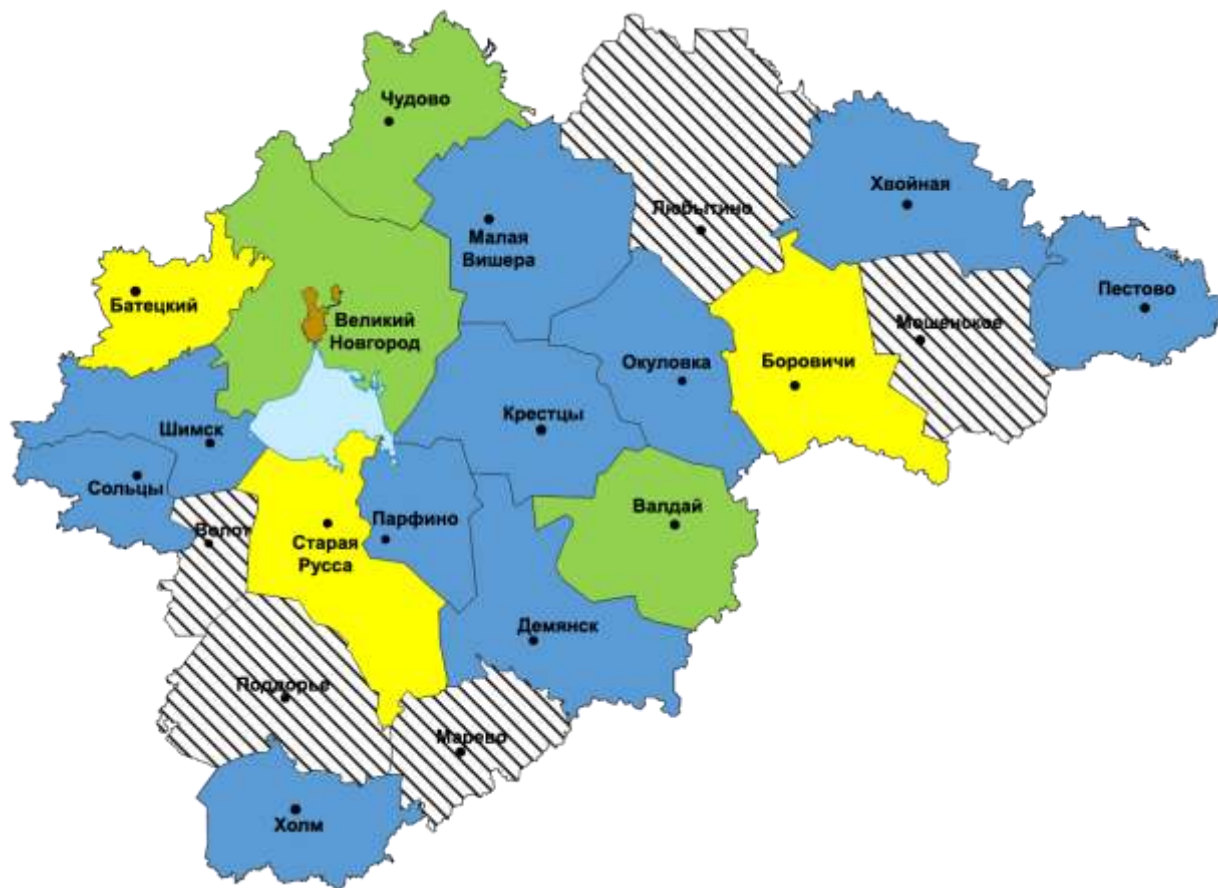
Чудово

Хвойная

Любытино

Малая Вишера

Батецкий

Пестово

Великий Новгород

Мошенское

Окуловка

Боровичи

Крестцы

Шимск

Сольцы

Валдай

Волот

Парфино

Старая Русса

Демянск

Поддорье

Марево

Холм